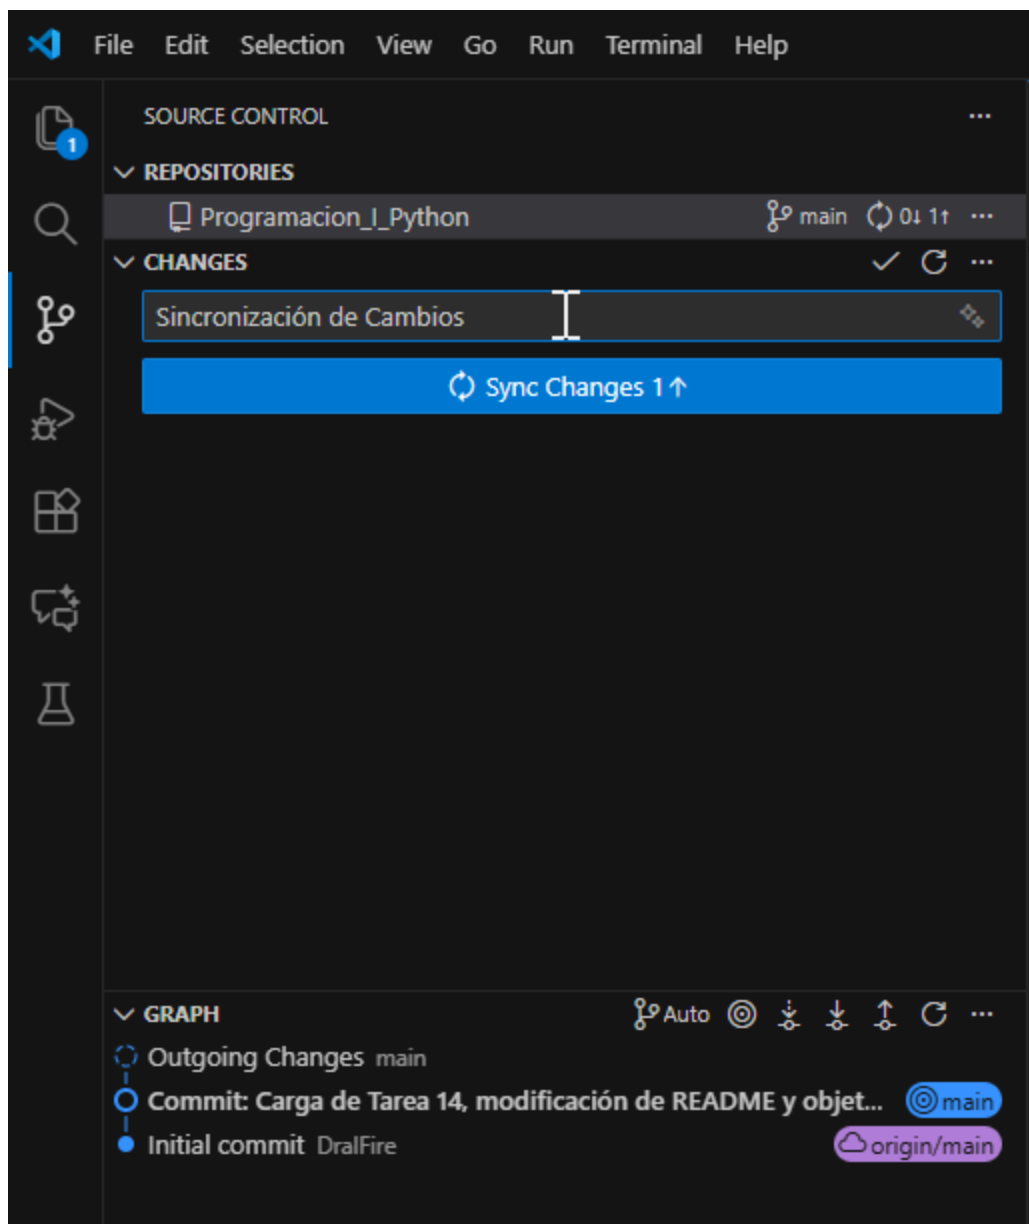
File Edit Selection View Go Run Terminal Help

1

SOURCE CONTROL ...

REPOSITORIES

Programacion_I_Python main 0↓ 1↑ ...

CHANGES ...

Sincronización de Cambios

Sync Changes 1↑

GRAPH Auto ...

Outgoing Changes main

Commit: Carga de Tarea 14, modificación de README y objet... main

Initial commit DralFire origin/main